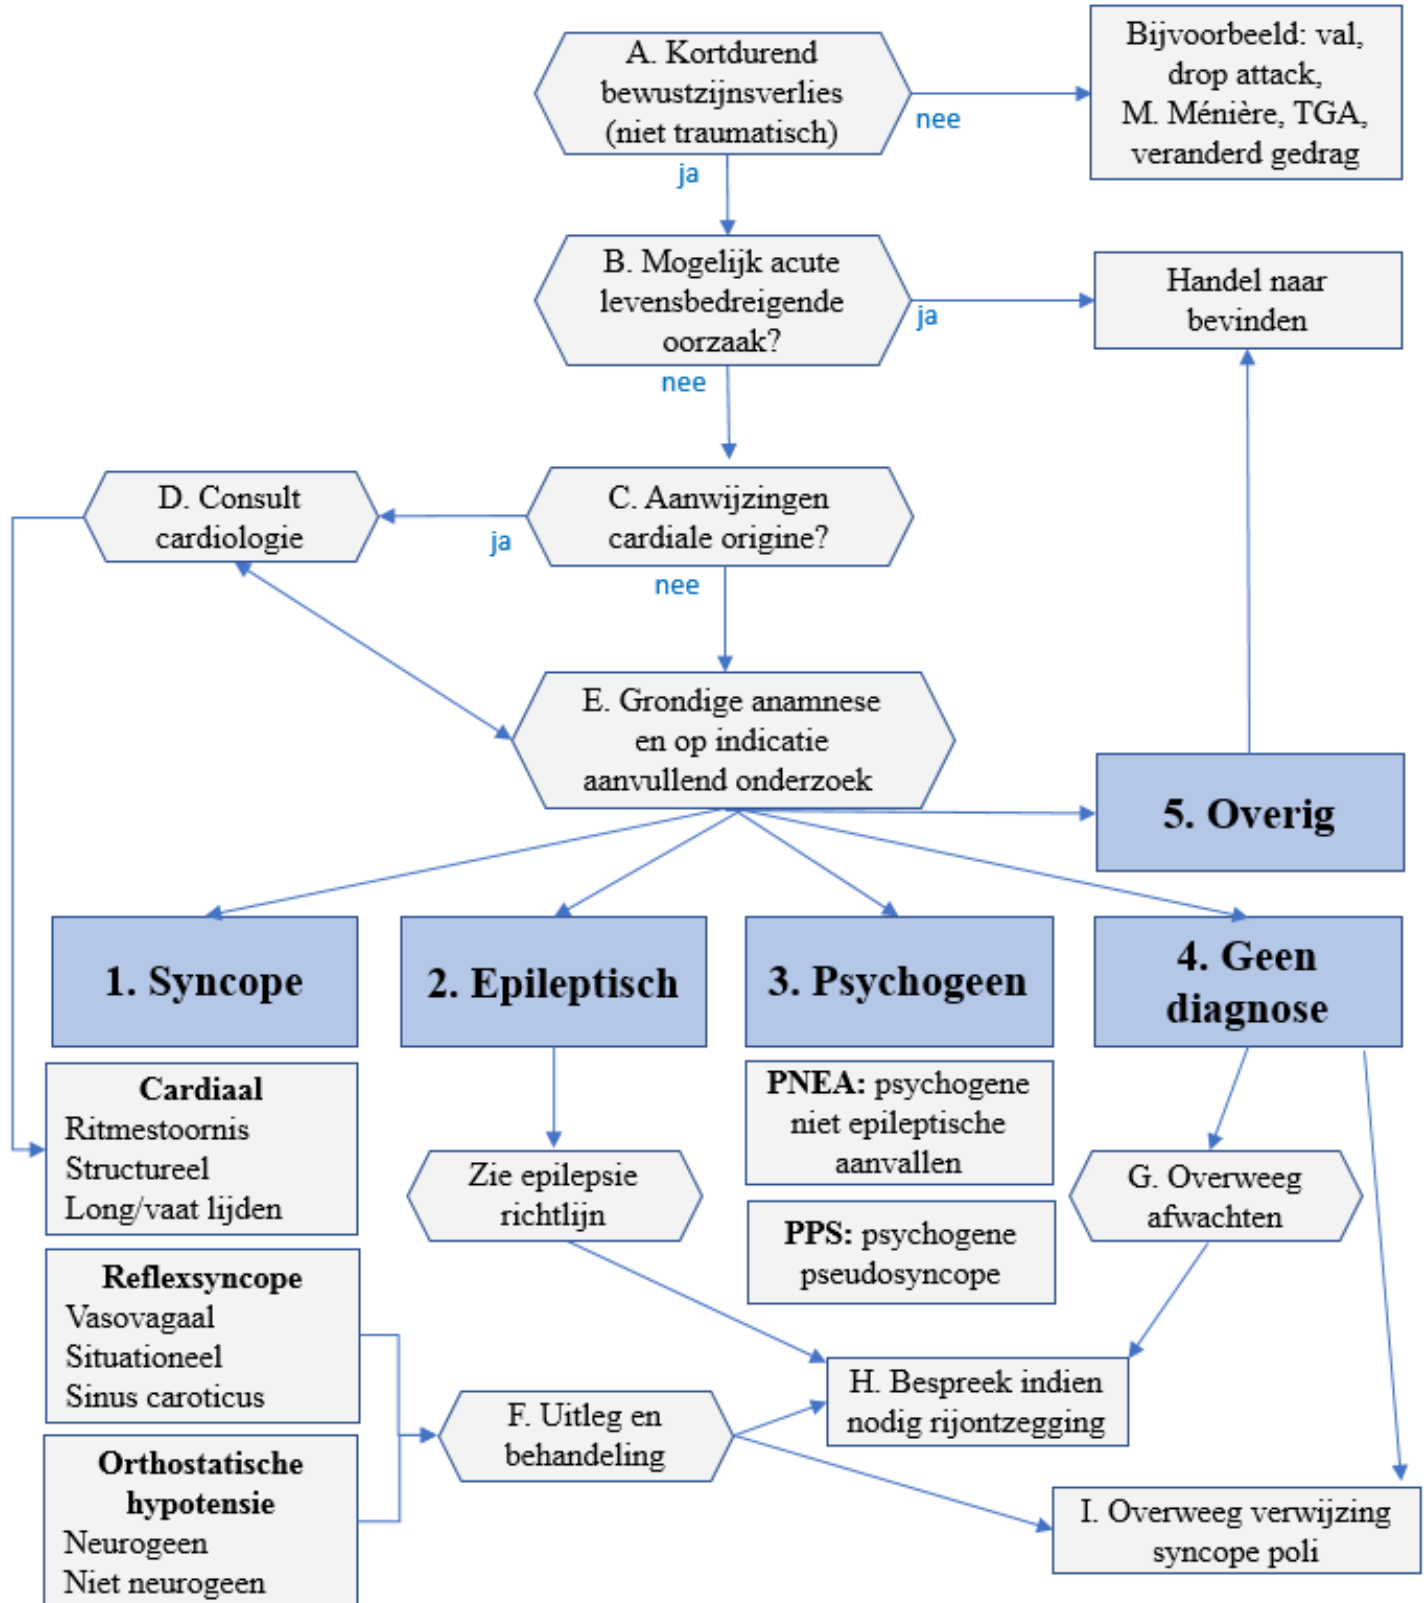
A. Kortdurend bewustzijnsverlies (niet traumatisch)

nee

Bijvoorbeeld: val, drop attack, M. Ménière, TGA, veranderd gedrag

ja

B. Mogelijk acute levensbedreigende oorzaak?

ja

Handel naar bevinden

nee

D. Consult cardiologie

ja

C. Aanwijzingen cardiale origine?

nee

E. Grondige anamnese en op indicatie aanvullend onderzoek

5. Overig

1. Syncope

2. Epileptisch

3. Psychogeen

4. Geen diagnose

**Cardiaal**
Ritmestoornis
Structureel
Long/vaat lijden

Zie epilepsie richtlijn

**PNEA:** psychogene niet epileptische aanvallen

**PPS:** psychogene pseudosyncope

G. Overweeg afwachten

**Reflexsyncope**
Vasovagaal
Situationeel
Sinus caroticus

H. Bespreek indien nodig rijontzegging

F. Uitleg en behandeling

**Orthostatische hypotensie**
Neurogeen
Niet neurogeen

I. Overweeg verwijzing syncope poli